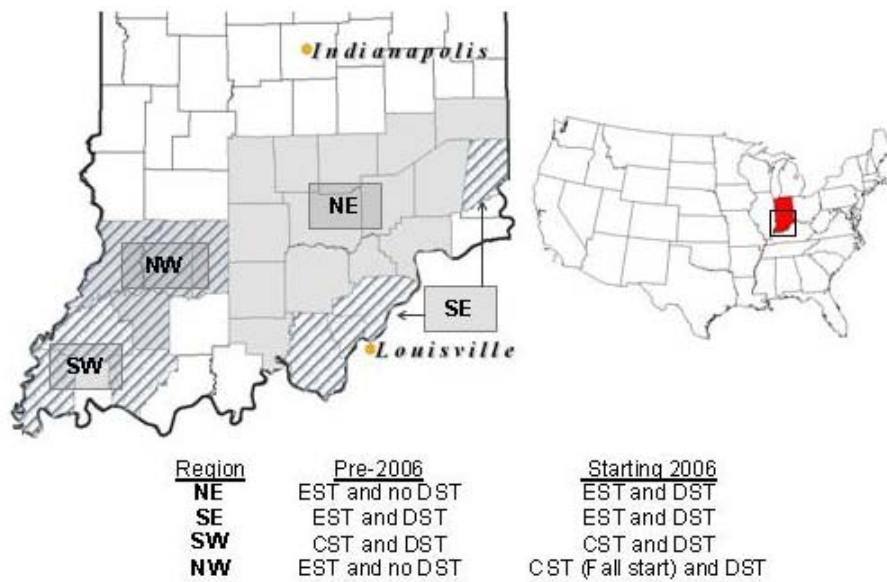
Indianapolis

NE

NW

SE

SW

Louisville

| Region | Pre-2006 | Starting 2006 |
|---|---|---|
| NE | EST and no DST | EST and DST |
| SE | EST and DST | EST and DST |
| SW | CST and DST | CST and DST |
| NW | EST and no DST | CST (Fall start) and DST |